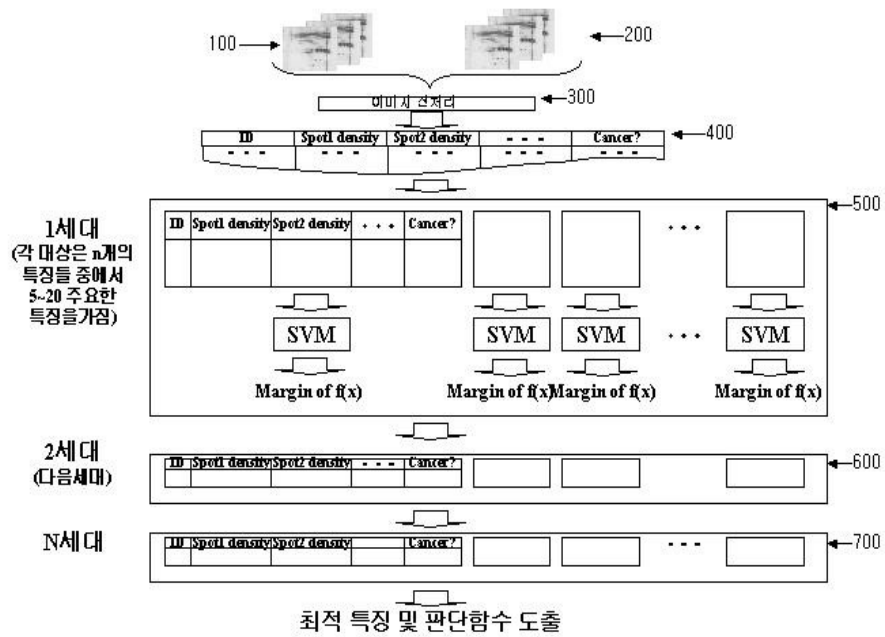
100
200
이미지 전처리
300

| ID | Spot1 density | Spot2 density | - - - | Cancer? |
|---|---|---|---|---|
| - - - | - - - | - - - | - - - | - - - |

400

1세대
(각 대상은 n개의 특징들 중에서 5~20 주요한 특징을가짐)
500

| ID | Spot1 density | Spot2 density | . . . | Cancer? |
|---|---|---|---|---|
| | | | | |

. . .

SVM
SVM
SVM
. . .
SVM

Margin of f(x)
Margin of f(x)
Margin of f(x)
Margin of f(x)

2세대
(다음세대)
600

| ID | Spot1 density | Spot2 density | - - - | Cancer? |
|---|---|---|---|---|

N세대
700

| ID | Spot1 density | Spot2 density | | Cancer? |
|---|---|---|---|---|

. . .

최적 특징 및 판단함수 도출